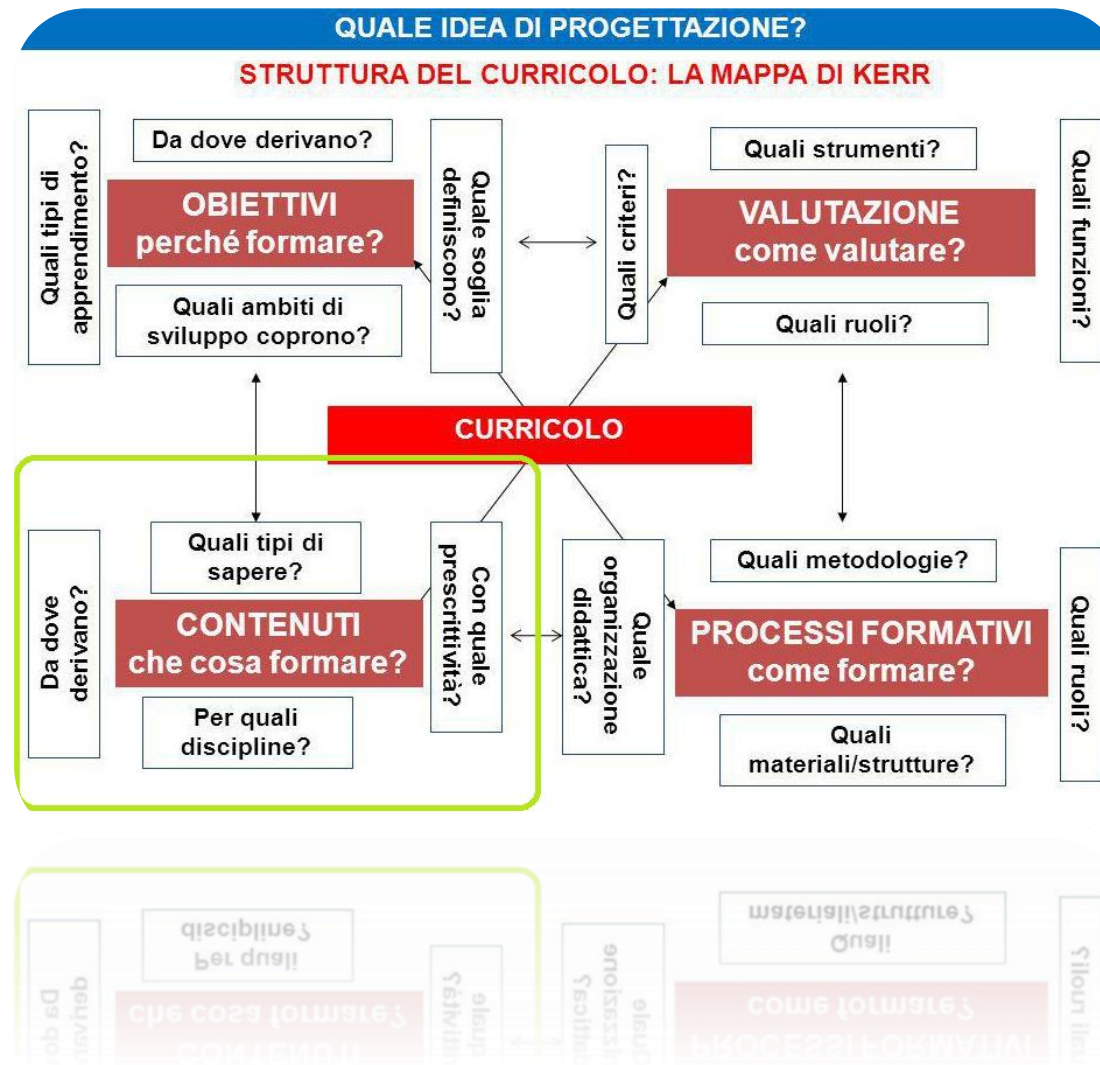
QUALE IDEA DI PROGETTAZIONE?

STRUTTURA DEL CURRICOLO: LA MAPPA DI KERR

Quali tipi di apprendimento?

Da dove derivano?

OBIETTIVI
perché formare?

Quali ambiti di sviluppo coprono?

Quale soglia definiscono?

Quali criteri?

Quali strumenti?

VALUTAZIONE
come valutare?

Quali ruoli?

Quali funzioni?

CURRICOLO

Da dove derivano?

Quali tipi di sapere?

CONTENUTI
che cosa formare?

Per quali discipline?

Con quale prescrittività?

Quale organizzazione didattica?

Quali metodologie?

PROCESSI FORMATIVI
come formare?

Quali materiali/strutture?

Quali ruoli?